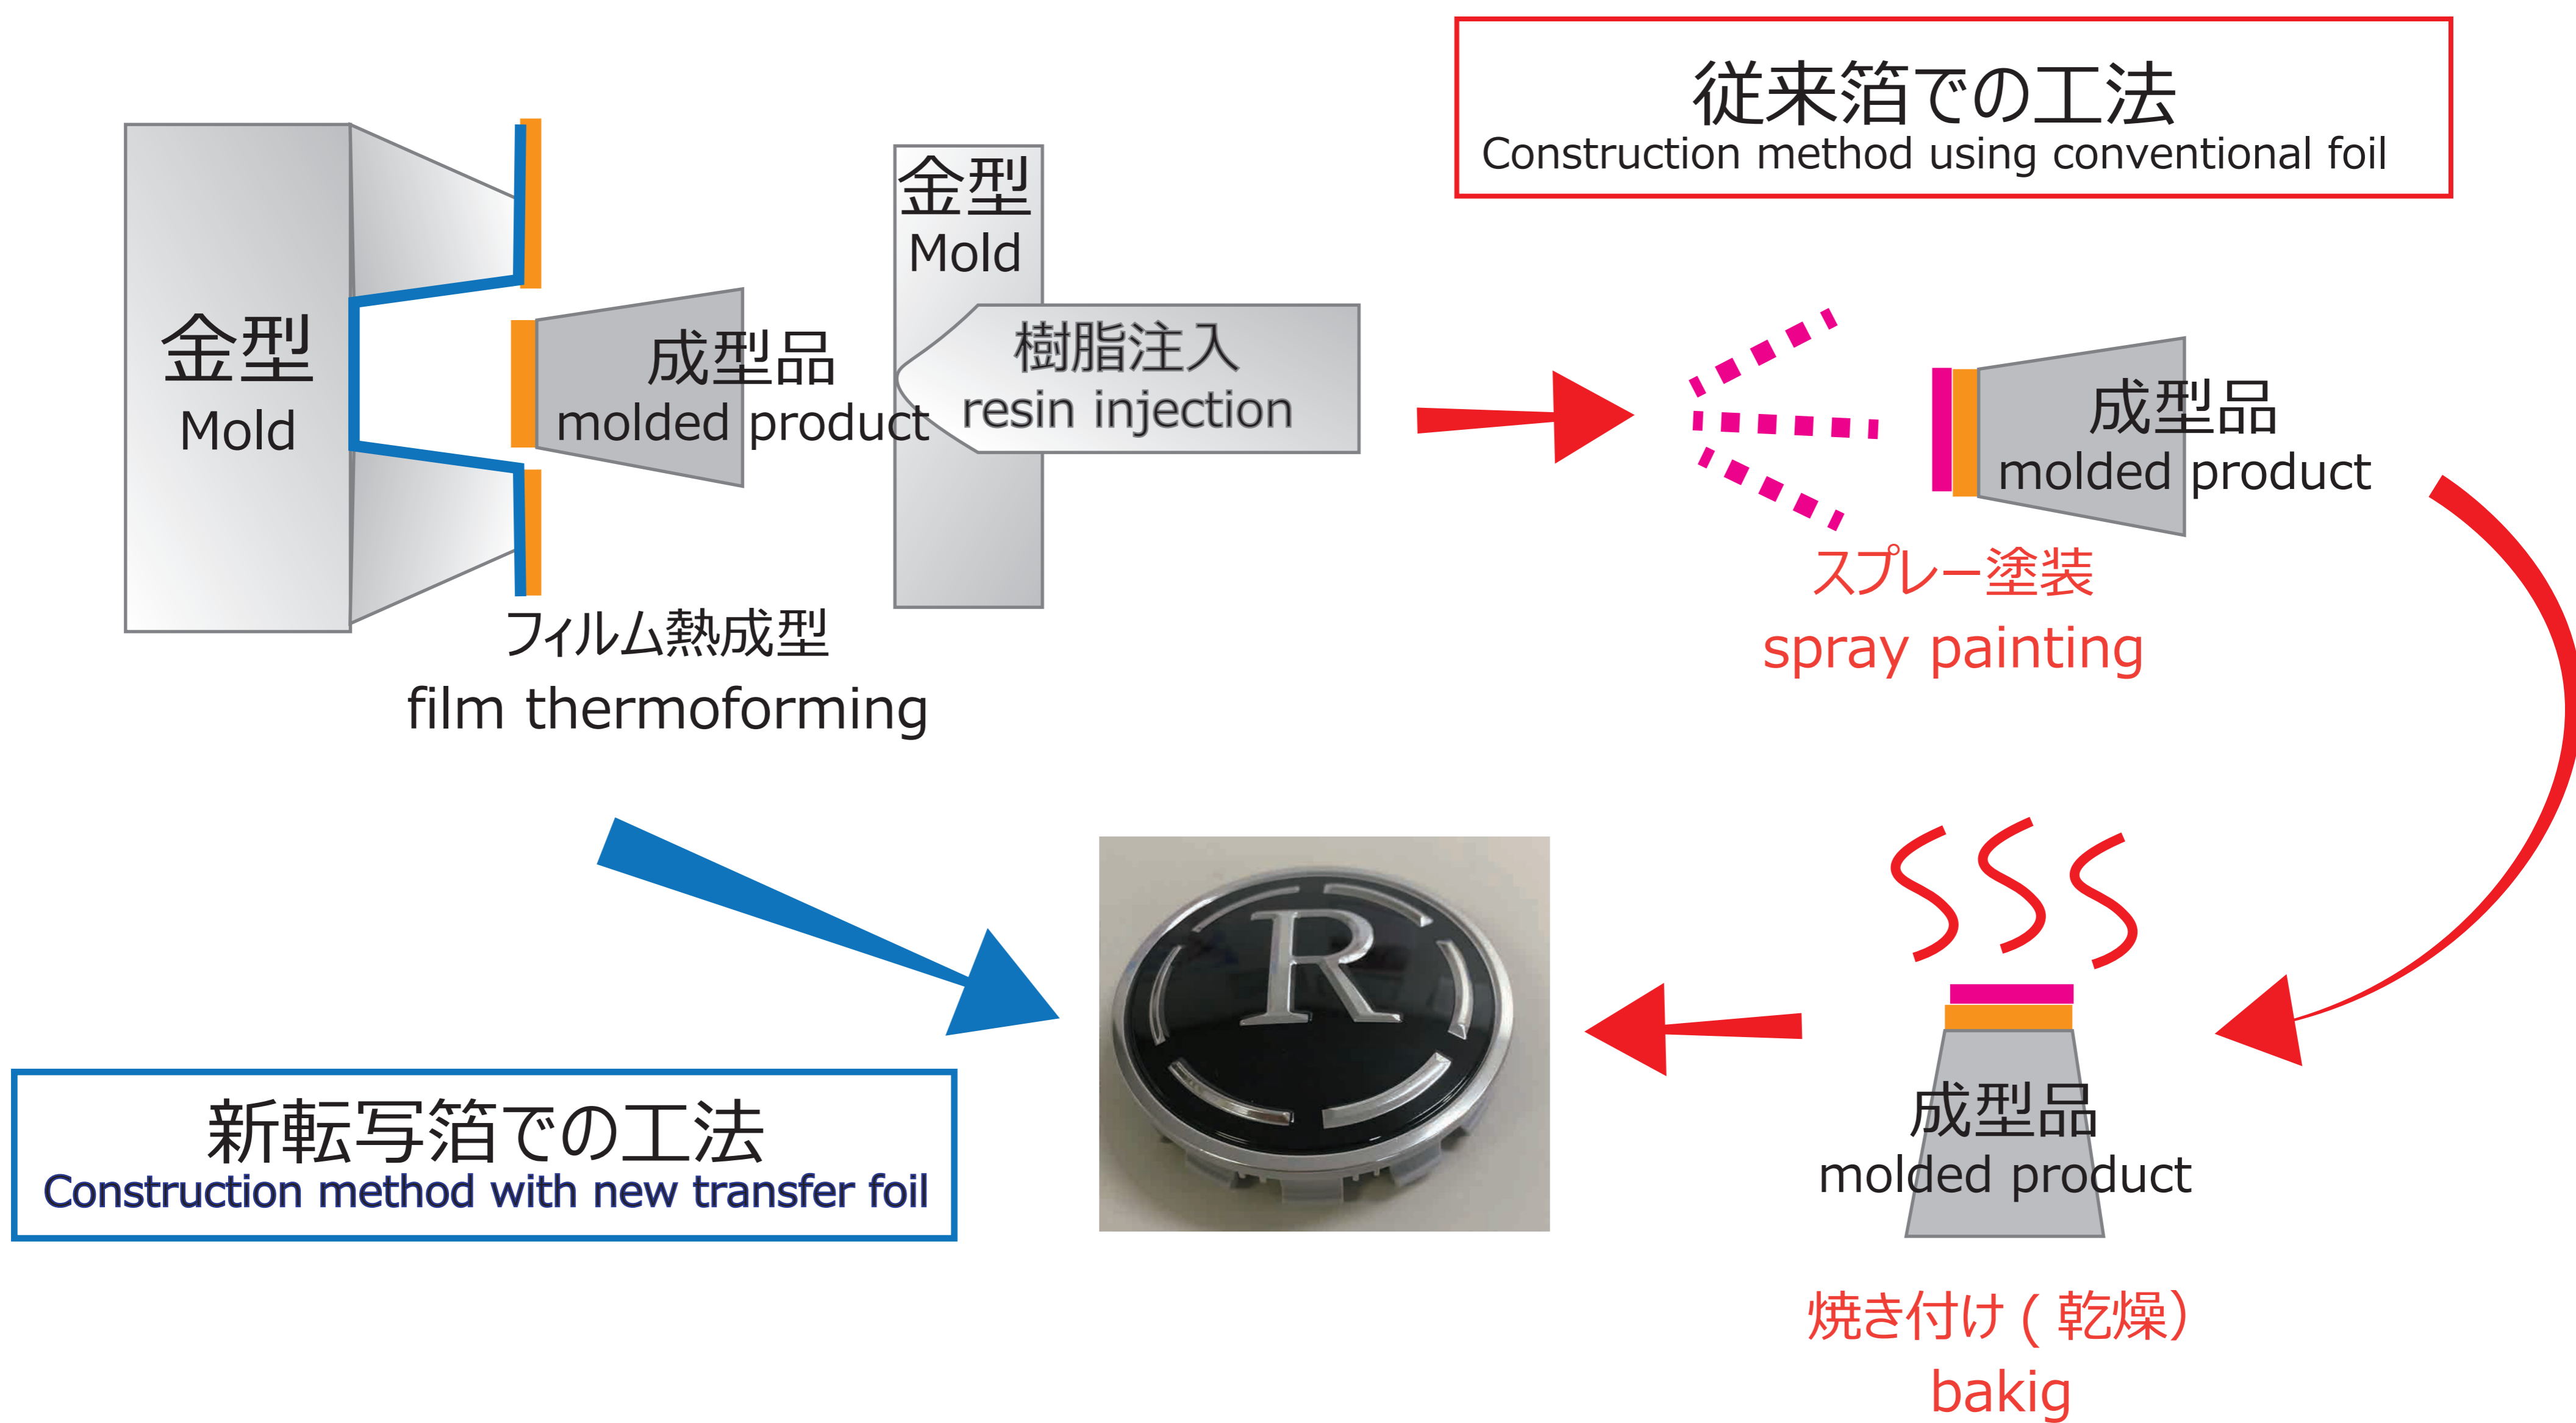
従来箔での工法
Construction method using conventional foil

金型
Mold

成型品
molded product

金型
Mold

樹脂注入
resin injection

フィルム熱成型
film thermoforming

成型品
molded product

スプレー塗装
spray painting

R

成型品
molded product

焼き付け ( 乾燥)
bakig

新転写箔での工法
Construction method with new transfer foil